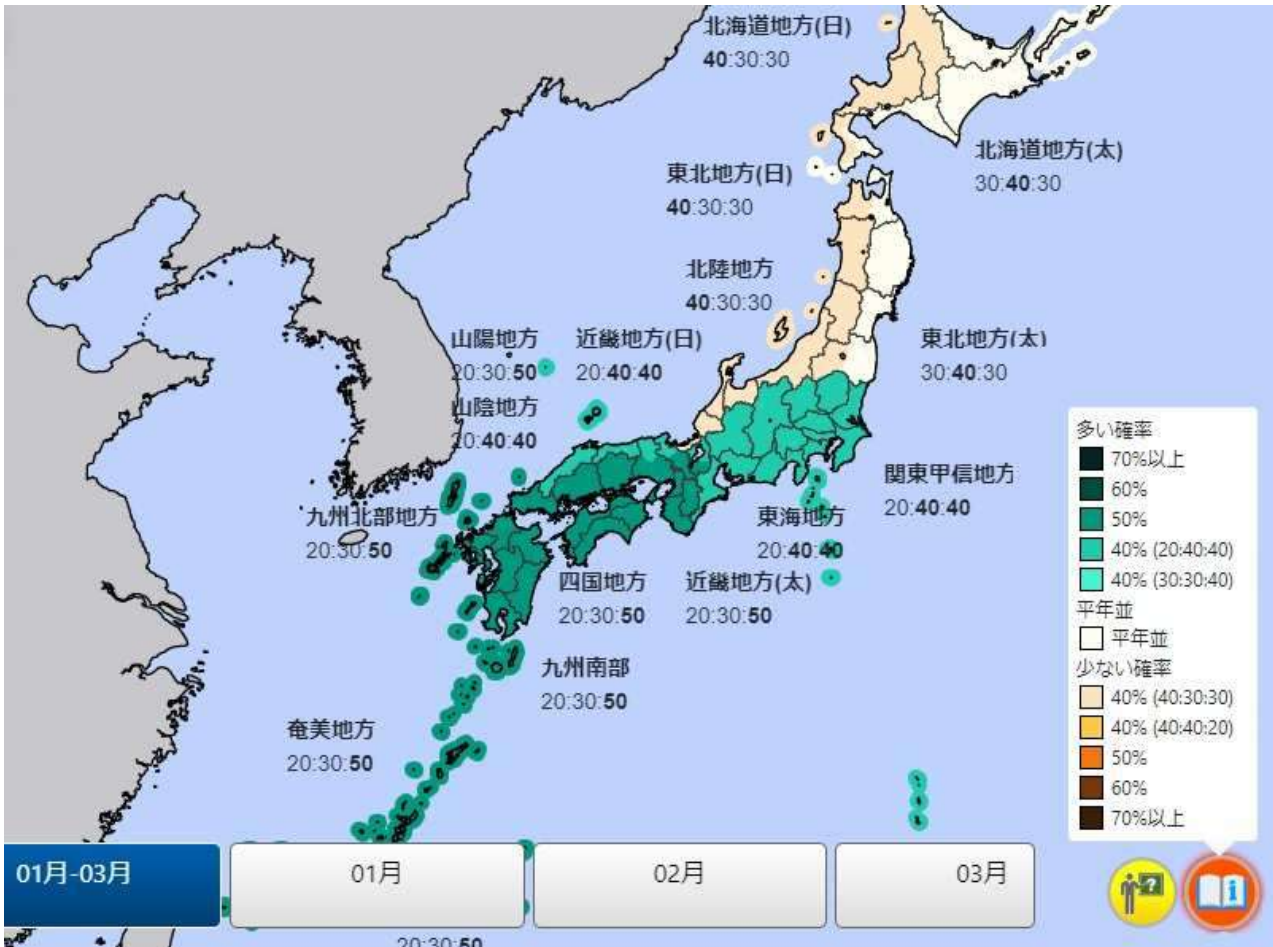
北海道地方(日)
40:30:30

北海道地方(太)
30:40:30

東北地方(日)
40:30:30

北陸地方
40:30:30

山陽地方
20:30:50

近畿地方(日)
20:40:40

東北地方(太)
30:40:30

山陰地方
20:40:40

関東甲信地方
20:40:40

九州北部地方
20:30:50

東海地方
20:40:40

四国地方
20:30:50

近畿地方(太)
20:30:50

九州南部
20:30:50

奄美地方
20:30:50

多い確率
70%以上
60%
50%
40% (20:40:40)
40% (30:30:40)
平年並
平年並
少ない確率
40% (40:30:30)
40% (40:40:20)
50%
60%
70%以上

01月-03月
01月
02月
03月

20:30:50